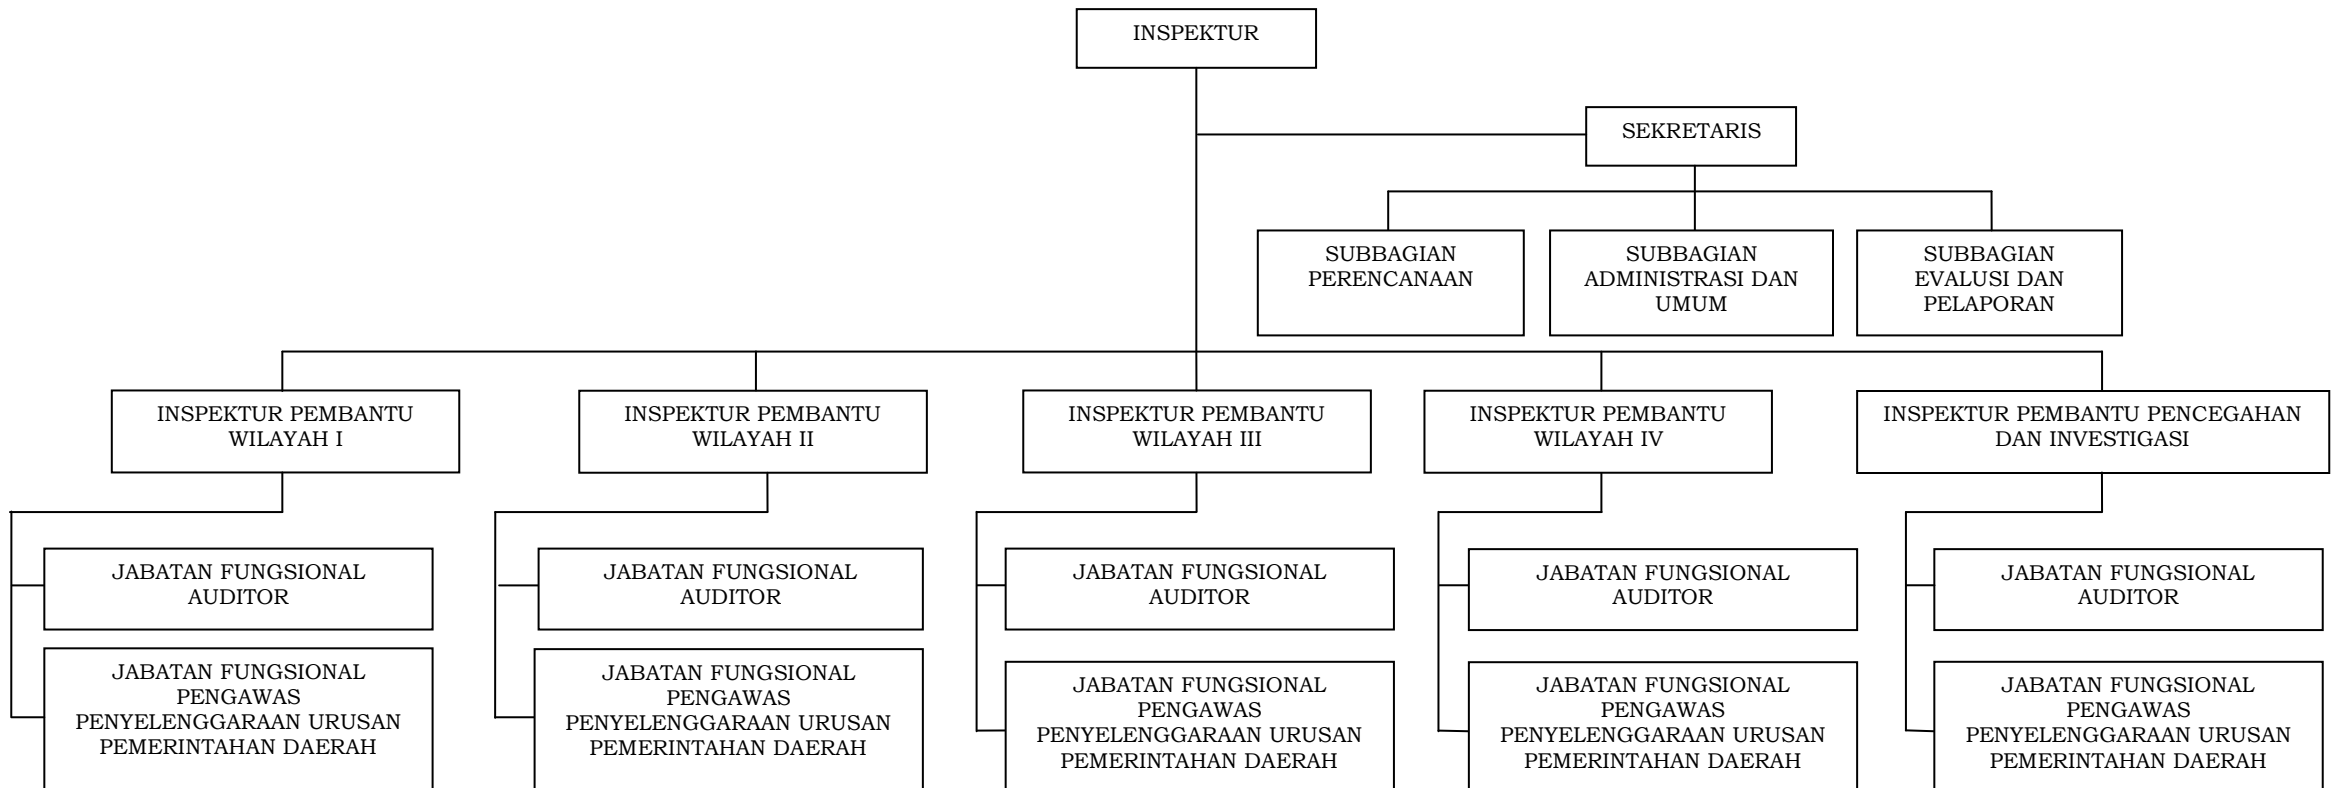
INSPEKTUR

SEKRETARIS

SUBBAGIAN PERENCANAAN

SUBBAGIAN ADMINISTRASI DAN UMUM

SUBBAGIAN EVALUSI DAN PELAPORAN

INSPEKTUR PEMBANTU WILAYAH I

INSPEKTUR PEMBANTU WILAYAH II

INSPEKTUR PEMBANTU WILAYAH III

INSPEKTUR PEMBANTU WILAYAH IV

INSPEKTUR PEMBANTU PENCEGAHAN DAN INVESTIGASI

JABATAN FUNGSIONAL AUDITOR

JABATAN FUNGSIONAL PENGAWAS PENYELENGGARAAN URUSAN PEMERINTAHAN DAERAH

JABATAN FUNGSIONAL AUDITOR

JABATAN FUNGSIONAL PENGAWAS PENYELENGGARAAN URUSAN PEMERINTAHAN DAERAH

JABATAN FUNGSIONAL AUDITOR

JABATAN FUNGSIONAL PENGAWAS PENYELENGGARAAN URUSAN PEMERINTAHAN DAERAH

JABATAN FUNGSIONAL AUDITOR

JABATAN FUNGSIONAL PENGAWAS PENYELENGGARAAN URUSAN PEMERINTAHAN DAERAH

JABATAN FUNGSIONAL AUDITOR

JABATAN FUNGSIONAL PENGAWAS PENYELENGGARAAN URUSAN PEMERINTAHAN DAERAH